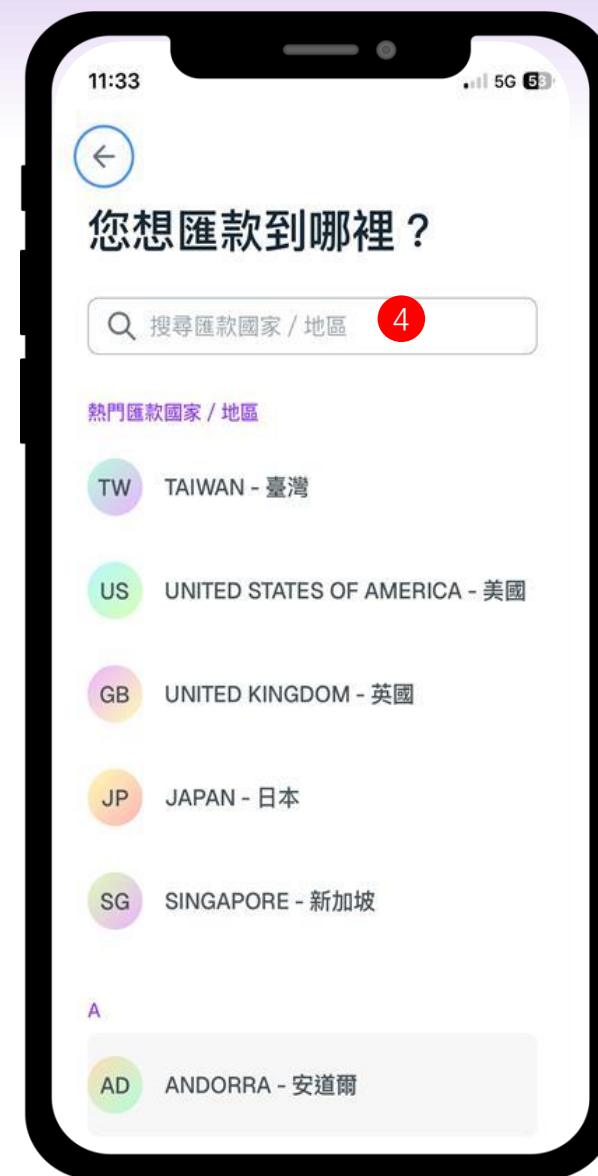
11:33

5G 58

您想匯款到哪裡？

搜尋匯款國家 / 地區

4

熱門匯款國家 / 地區

TW TAIWAN - 臺灣

US UNITED STATES OF AMERICA - 美國

GB UNITED KINGDOM - 英國

JP JAPAN - 日本

SG SINGAPORE - 新加坡

A

AD ANDORRA - 安道爾